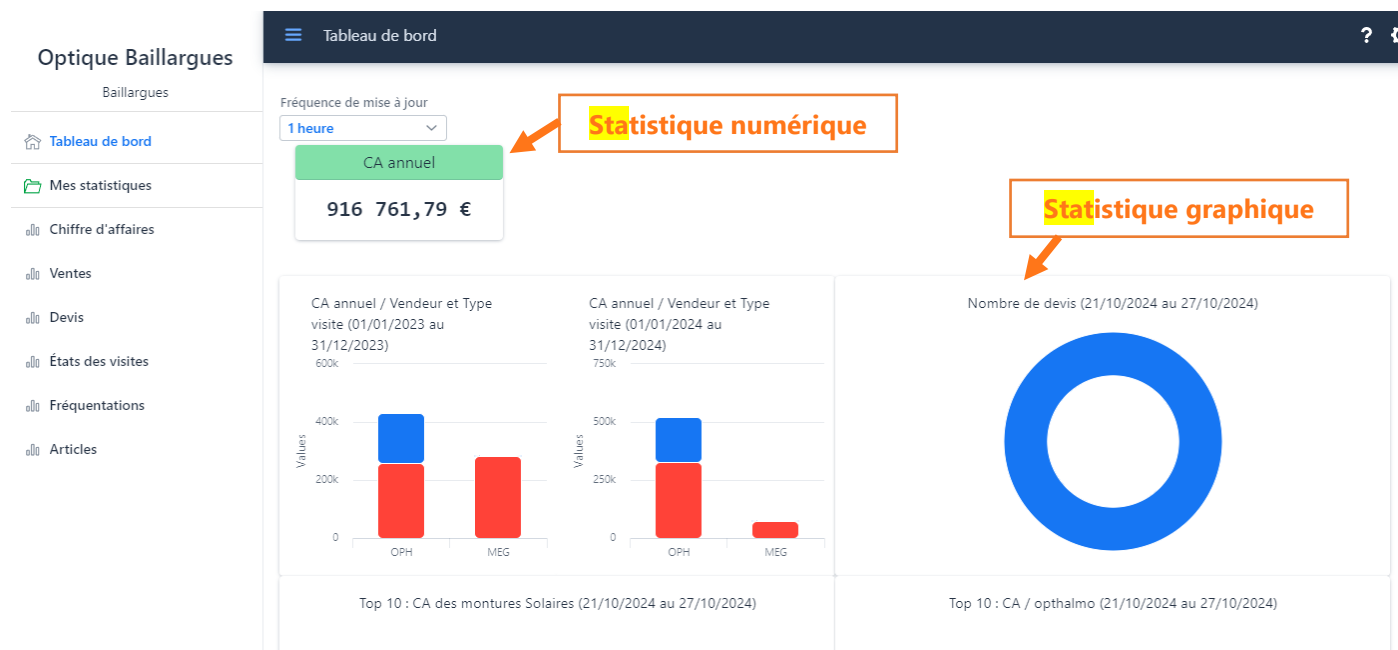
Optique Baillargues

Baillargues

Tableau de bord

Mes statistiques

Chiffre d'affaires

Ventes

Devis

États des visites

Fréquentations

Articles

Tableau de bord

?

Fréquence de mise à jour

1 heure

Statistique numérique

CA annuel

916 761,79 €

Statistique graphique

CA annuel / Vendeur et Type visite (01/01/2023 au 31/12/2023)

600k
400k
200k
0
Values
OPH
MEG

CA annuel / Vendeur et Type visite (01/01/2024 au 31/12/2024)

750k
500k
250k
0
Values
OPH
MEG

Nombre de devis (21/10/2024 au 27/10/2024)

Top 10 : CA des montures Solaires (21/10/2024 au 27/10/2024)

Top 10 : CA / opthalmo (21/10/2024 au 27/10/2024)